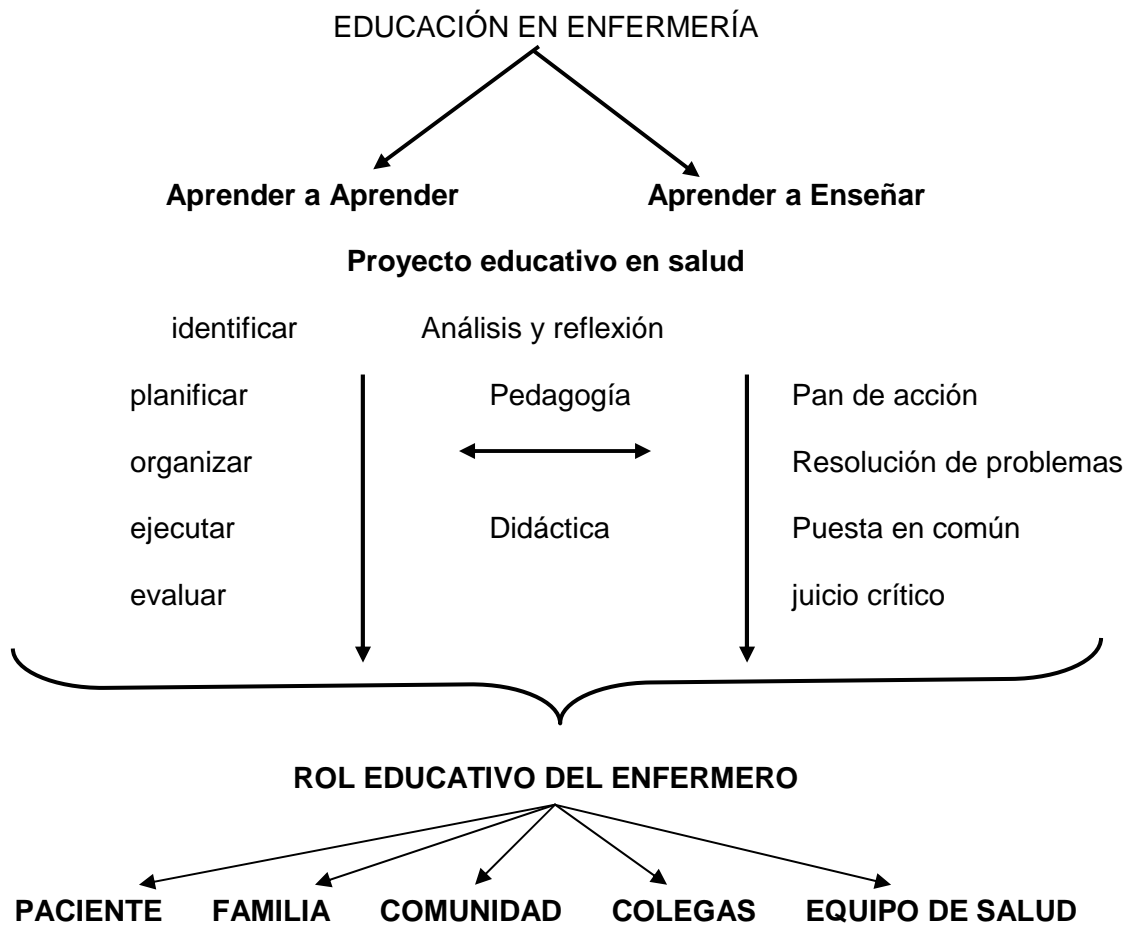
EDUCACIÓN EN ENFERMERÍA

Aprender a Aprender

Aprender a Enseñar

Proyecto educativo en salud

identificar

planificar

organizar

ejecutar

evaluar

Análisis y reflexión

Pedagogía

Didáctica

Pan de acción

Resolución de problemas

Puesta en común

juicio crítico

ROL EDUCATIVO DEL ENFERMERO

PACIENTE FAMILIA COMUNIDAD COLEGAS EQUIPO DE SALUD